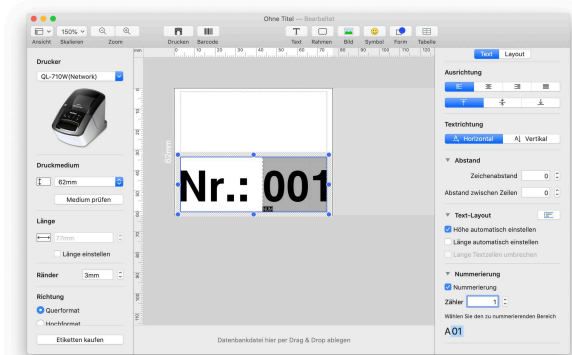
Ohne Titel — Bearbeitet

150%

Ansicht Skalieren Zoom Drucken Barcode Text Rahmen Bild Symbol Form Tabelle

Drucker

QL-710W(Network)

Druckmedium

62mm

Medium prüfen

Länge

77mm

Länge einstellen

Ränder 3mm

Richtung

Querformat

Hochformat

Etiketten kaufen

62mm

Nr.: 001

Datenbankdatei hier per Drag & Drop ablegen

Text Layout

Ausrichtung

Textrichtung

Horizontal Vertikal

Abstand

Zeichenabstand 0

Abstand zwischen Zeilen 0

Text-Layout

Höhe automatisch einstellen

Länge automatisch einstellen

Lange Textzeilen umbrechen

Nummerierung

Nummerierung

Zähler 1

Wählen Sie den zu nummerierenden Bereich

A01